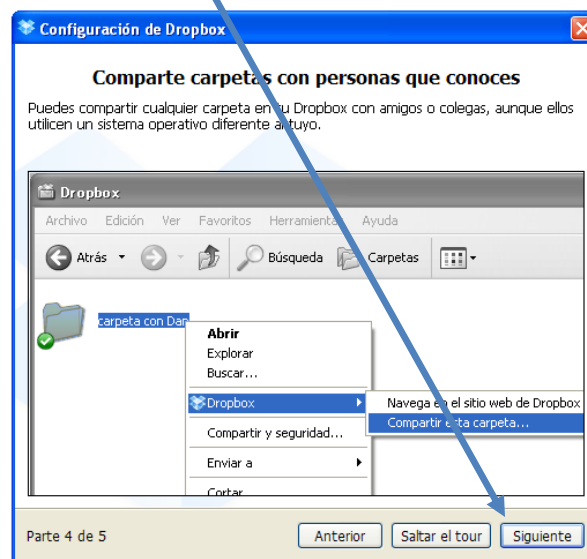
Configuración de Dropbox

Comparte carpetas con personas que conoces

Puedes compartir cualquier carpeta en tu Dropbox con amigos o colegas, aunque ellos utilicen un sistema operativo diferente al tuyo.

Dropbox

Archivo Edición Ver Favoritos Herramientas Ayuda

Atrás Búsqueda Carpetas

carpeta con Dan

Abrir
Explorar
Buscar...
Dropbox
Compartir y seguridad...
Enviar a
Cortar

Navega en el sitio web de Dropbox
Compartir esta carpeta...

Parte 4 de 5

Anterior Saltar el tour Siguiente